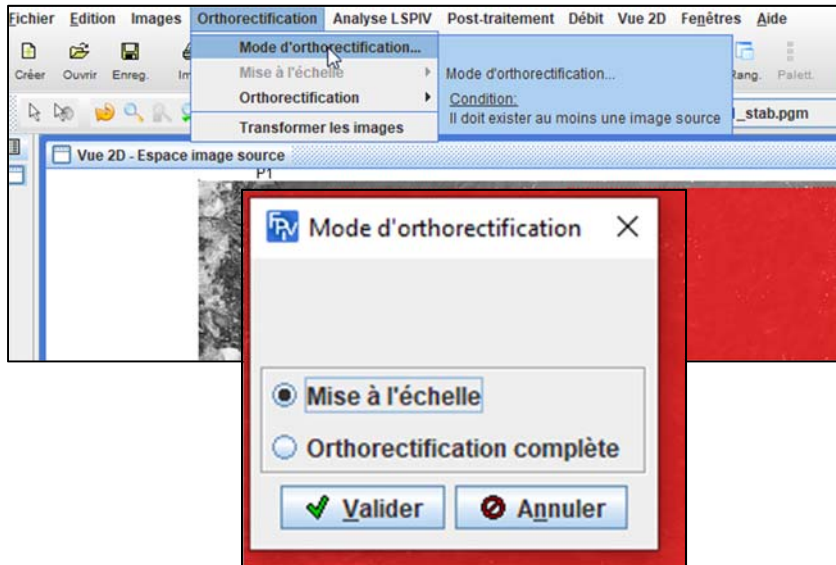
Fichier Edition Images Orthorectification Analyse LSPIV Post-traitement Débit Vue 2D Fenêtres Aide

Créer Ouvrir Enreg. Im

Mode d'orthorectification...
Mise à l'échelle
Orthorectification
Transformer les images

Mode d'orthorectification...
Condition:
Il doit exister au moins une image source

Rang. Palett.

_stab.pgm

Vue 2D - Espace image source

P1

Mode d'orthorectification

Mise à l'échelle
Orthorectification complète

Valider Annuler